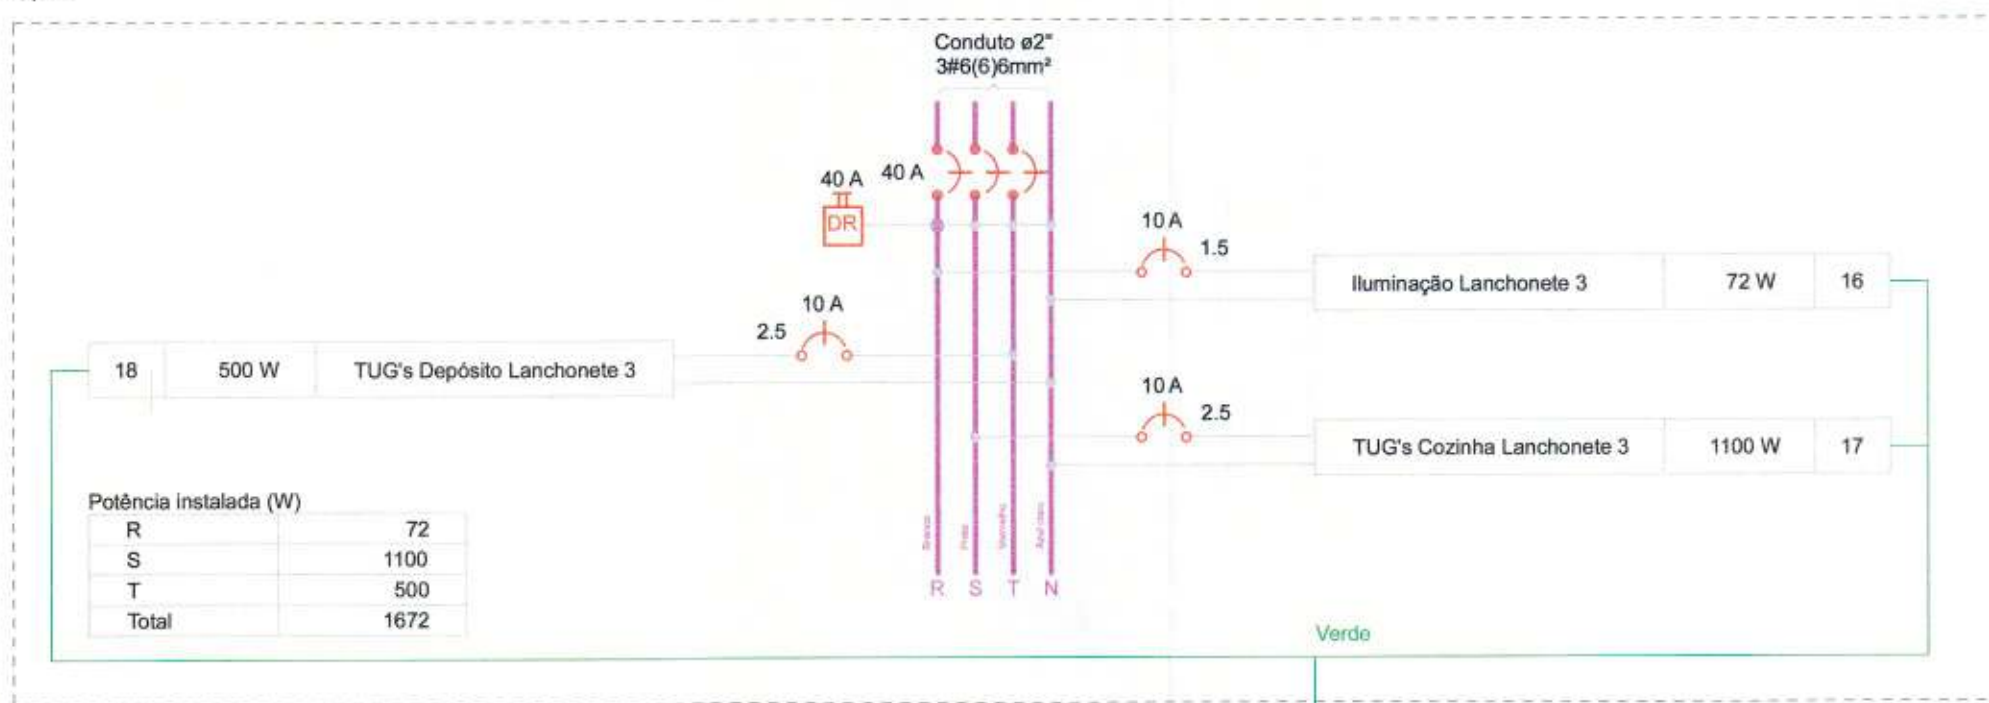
Conduto ø2"
3#6(6)6mm²

40 A
DR
40 A

10 A
1.5

Iluminação Lanchonete 3 | 72 W | 16

10 A
2.5

18 | 500 W | TUG's Depósito Lanchonete 3

10 A
2.5

TUG's Cozinha Lanchonete 3 | 1100 W | 17

Branco
Preto
Vermelho
Azul claro

R S T N

Potência instalada (W)

| R | 72 |
|---|---|
| S | 1100 |
| T | 500 |
| Total | 1672 |

Verde